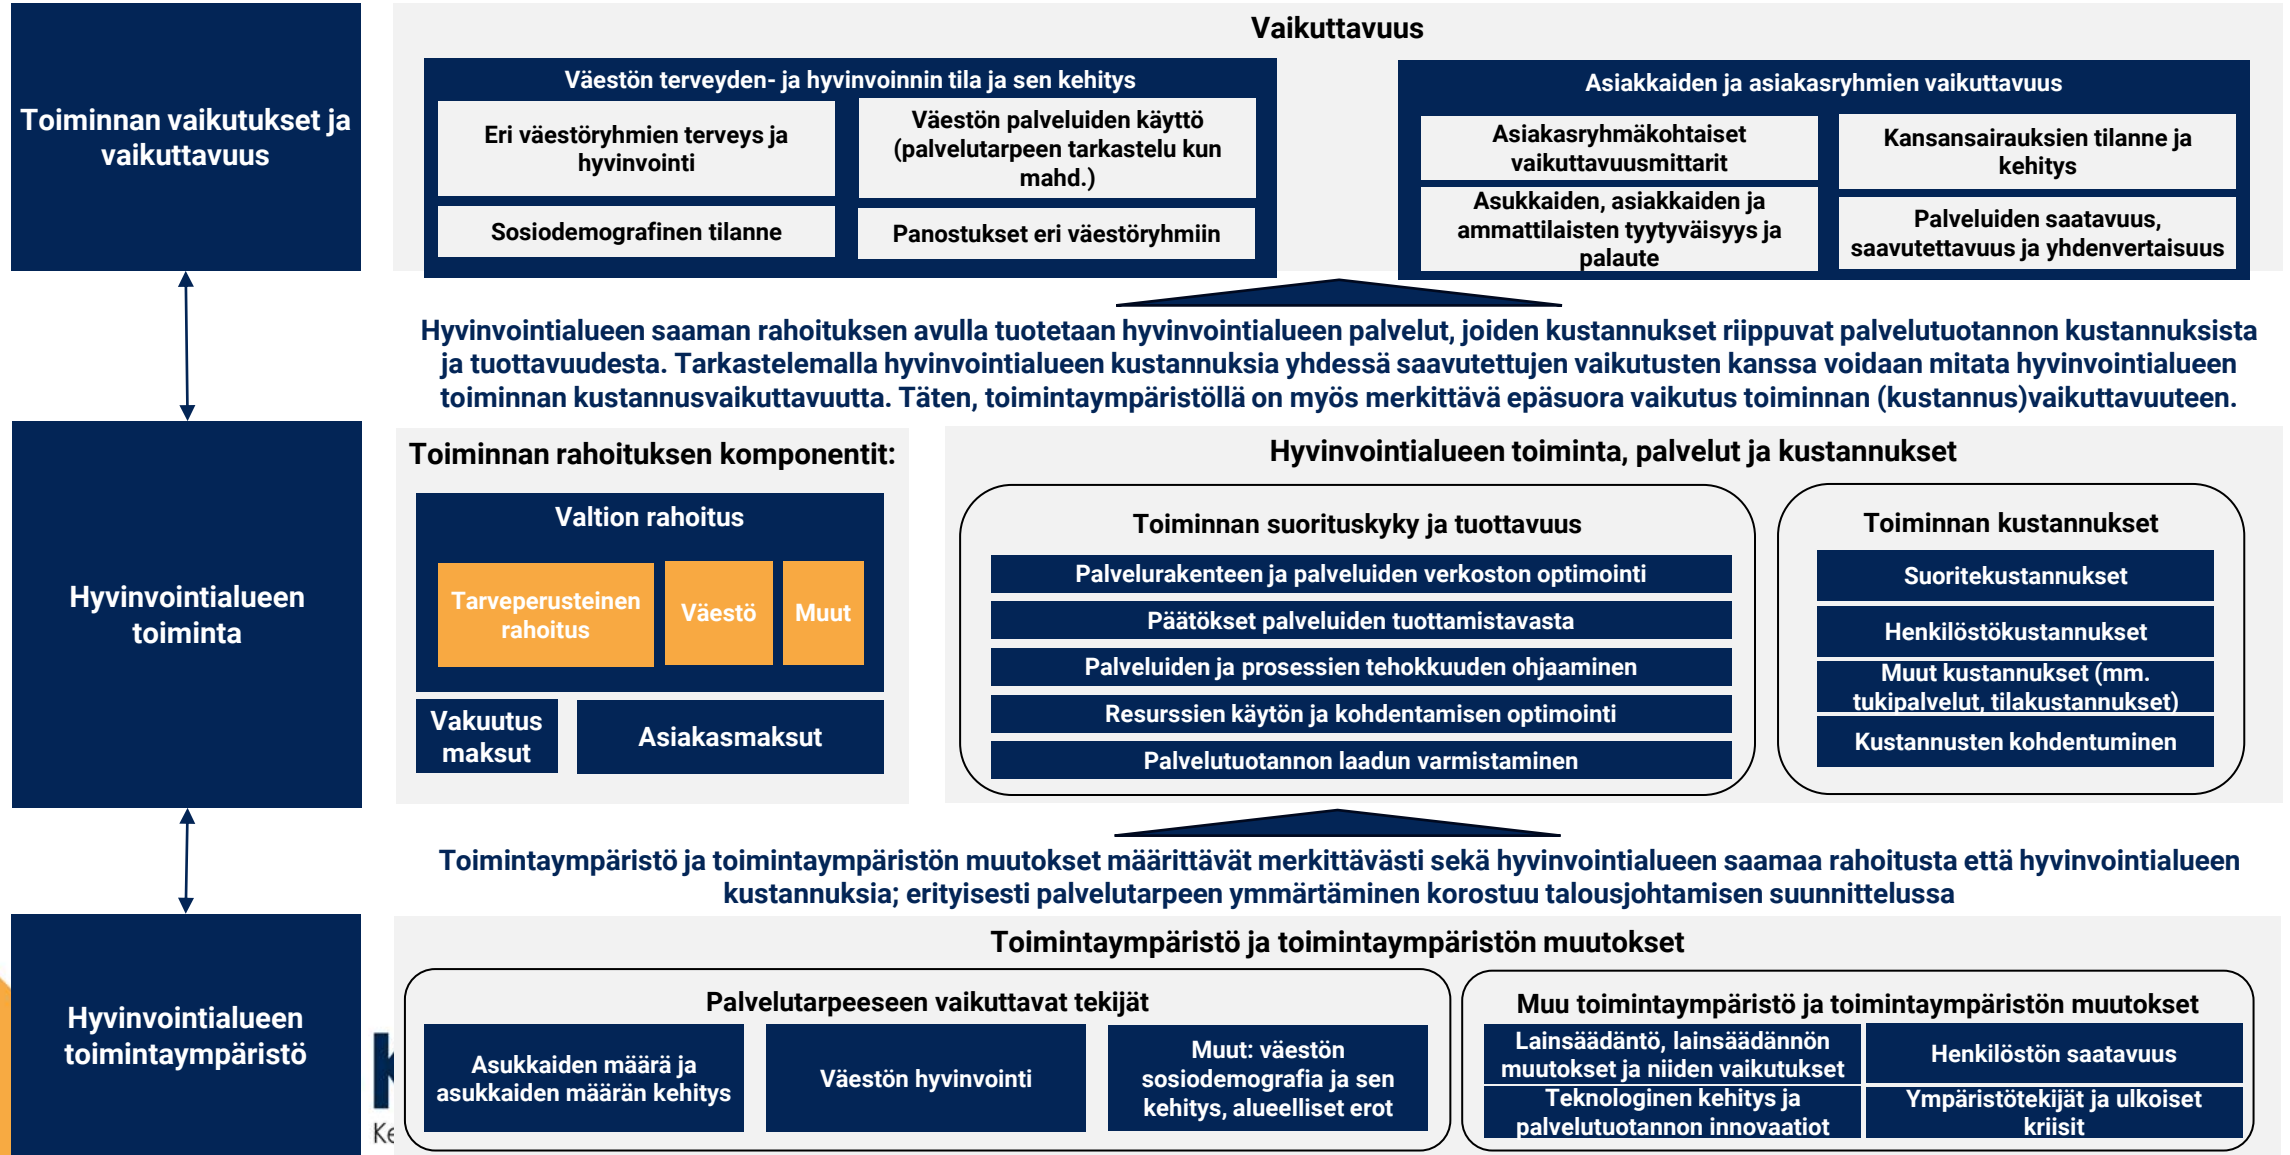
Toiminnan vaikutukset ja vaikuttavuus

Vaikuttavuus

Väestön terveyden- ja hyvinvoinnin tila ja sen kehitys

Eri väestöryhmien terveys ja hyvinvointi

Väestön palveluiden käyttö (palvelutarpeen tarkastelu kun mahd.)

Sosiodemografinen tilanne

Panostukset eri väestöryhmiin

Asiakkaiden ja asiakasryhmien vaikuttavuus

Asiakasryhmäkohtaiset vaikuttavuusmittarit

Kansansairauksien tilanne ja kehitys

Asukkaiden, asiakkaiden ja ammattilaisten tyytyväisyys ja palaute

Palveluiden saatavuus, saavutettavuus ja yhdenvertaisuus

Hyvinvointialueen saaman rahoituksen avulla tuotetaan hyvinvointialueen palvelut, joiden kustannukset riippuvat palvelutuotannon kustannuksista ja tuottavuudesta. Tarkastelemalla hyvinvointialueen kustannuksia yhdessä saavutettujen vaikutusten kanssa voidaan mitata hyvinvointialueen toiminnan kustannusvaikuttavuutta. Täten, toimintaympäristöllä on myös merkittävä epäsuora vaikutus toiminnan (kustannus)vaikuttavuuteen.

Hyvinvointialueen toiminta

Toiminnan rahoituksen komponentit:

Valtion rahoitus

Tarveperusteinen rahoitus

Väestö

Muut

Vakuutus maksut

Asiakasmaksut

Hyvinvointialueen toiminta, palvelut ja kustannukset

Toiminnan suorituskyky ja tuottavuus

Palvelurakenteen ja palveluiden verkoston optimointi

Päätökset palveluiden tuottamistavasta

Palveluiden ja prosessien tehokkuuden ohjaaminen

Resurssien käytön ja kohdentamisen optimointi

Palvelutuotannon laadun varmistaminen

Toiminnan kustannukset

Suoritekustannukset

Henkilöstökustannukset

Muut kustannukset (mm. tukipalvelut, tilakustannukset)

Kustannusten kohdentuminen

Toimintaympäristö ja toimintaympäristön muutokset määrittävät merkittävästi sekä hyvinvointialueen saamaa rahoitusta että hyvinvointialueen kustannuksia; erityisesti palvelutarpeen ymmärtäminen korostuu talousjohtamisen suunnittelussa

Hyvinvointialueen toimintaympäristö

Toimintaympäristö ja toimintaympäristön muutokset

Palvelutarpeeseen vaikuttavat tekijät

Asukkaiden määrä ja asukkaiden määrän kehitys

Väestön hyvinvointi

Muut: väestön sosiodemografia ja sen kehitys, alueelliset erot

Muu toimintaympäristö ja toimintaympäristön muutokset

Lainsäädäntö, lainsäädännön muutokset ja niiden vaikutukset

Henkilöstön saatavuus

Teknologinen kehitys ja palvelutuotannon innovaatiot

Ympäristötekijät ja ulkoiset kriisit

Ke